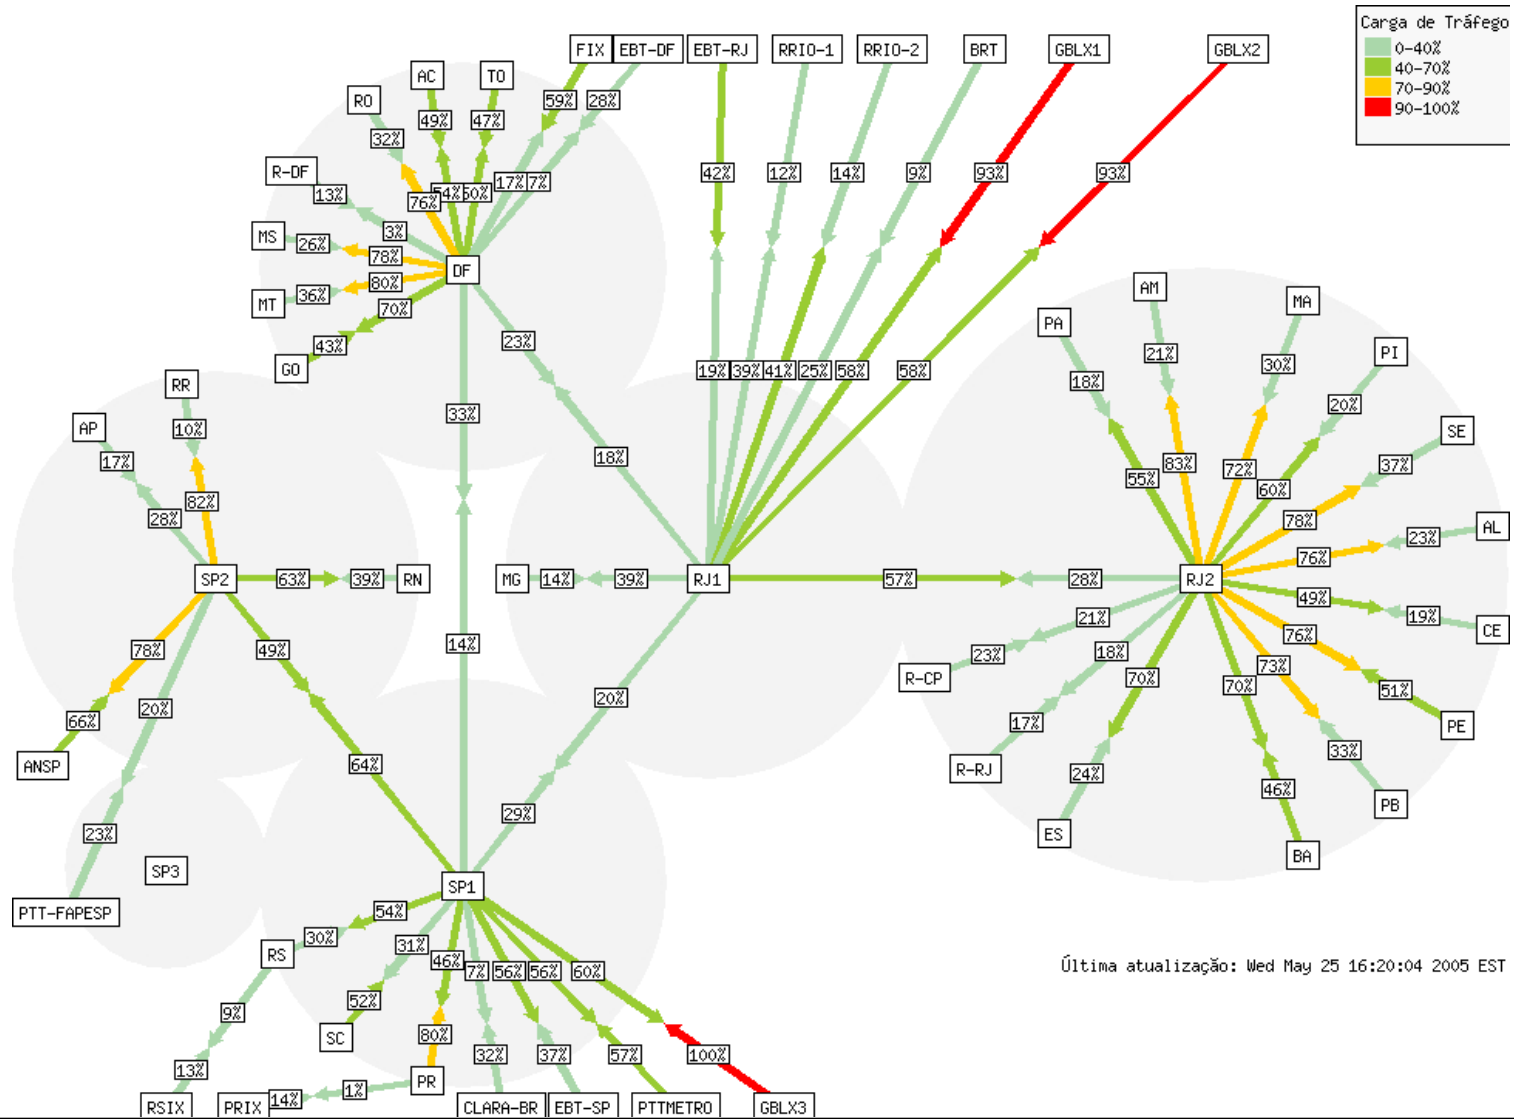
Carga de Tráfego
0-40%
40-70%
70-90%
90-100%

FIX EBT-DF EBT-RJ RRIO-1 RRIO-2 BRT GBLX1 GBLX2

RO AC TO
59% 28%
32% 49% 47%
R-DF
13% 76% 54% 60% 17% 7%
MS 26% 3% 78%
DF
MT 36% 80%
70%
GO 43%

42% 12% 14% 9% 93% 93%

23%
33%
19% 39% 41% 25% 58% 58%

RR
AP 10%
17%
28% 82%
SP2 63% 39% RN
18%
MG 14% 39% RJ1 57% 28% RJ2

AM
PA MA
21%
18% 30% PI
20%
55% 83% 72% SE
60% 37%
78%
AL
76% 23%
49%
19% CE
21%
R-CP 23% 18% 76%
70% 73% 51%
70% PE
17%
R-RJ 24% 33%
46%
ES PB
BA

78% 49%
14%
66% 20% 20%
ANSP
64%
29%
23%
SP3
SP1
PTT-FAPESP
54%
30%
RS 31%
46%
9% 7% 56% 56% 60%
52%
SC
80%
13% 32% 37% 57% 100%
PR
1%
RSIX PRIX 14% CLARA-BR EBT-SP PTTMETRO GBLX3

Última atualização: Wed May 25 16:20:04 2005 EST